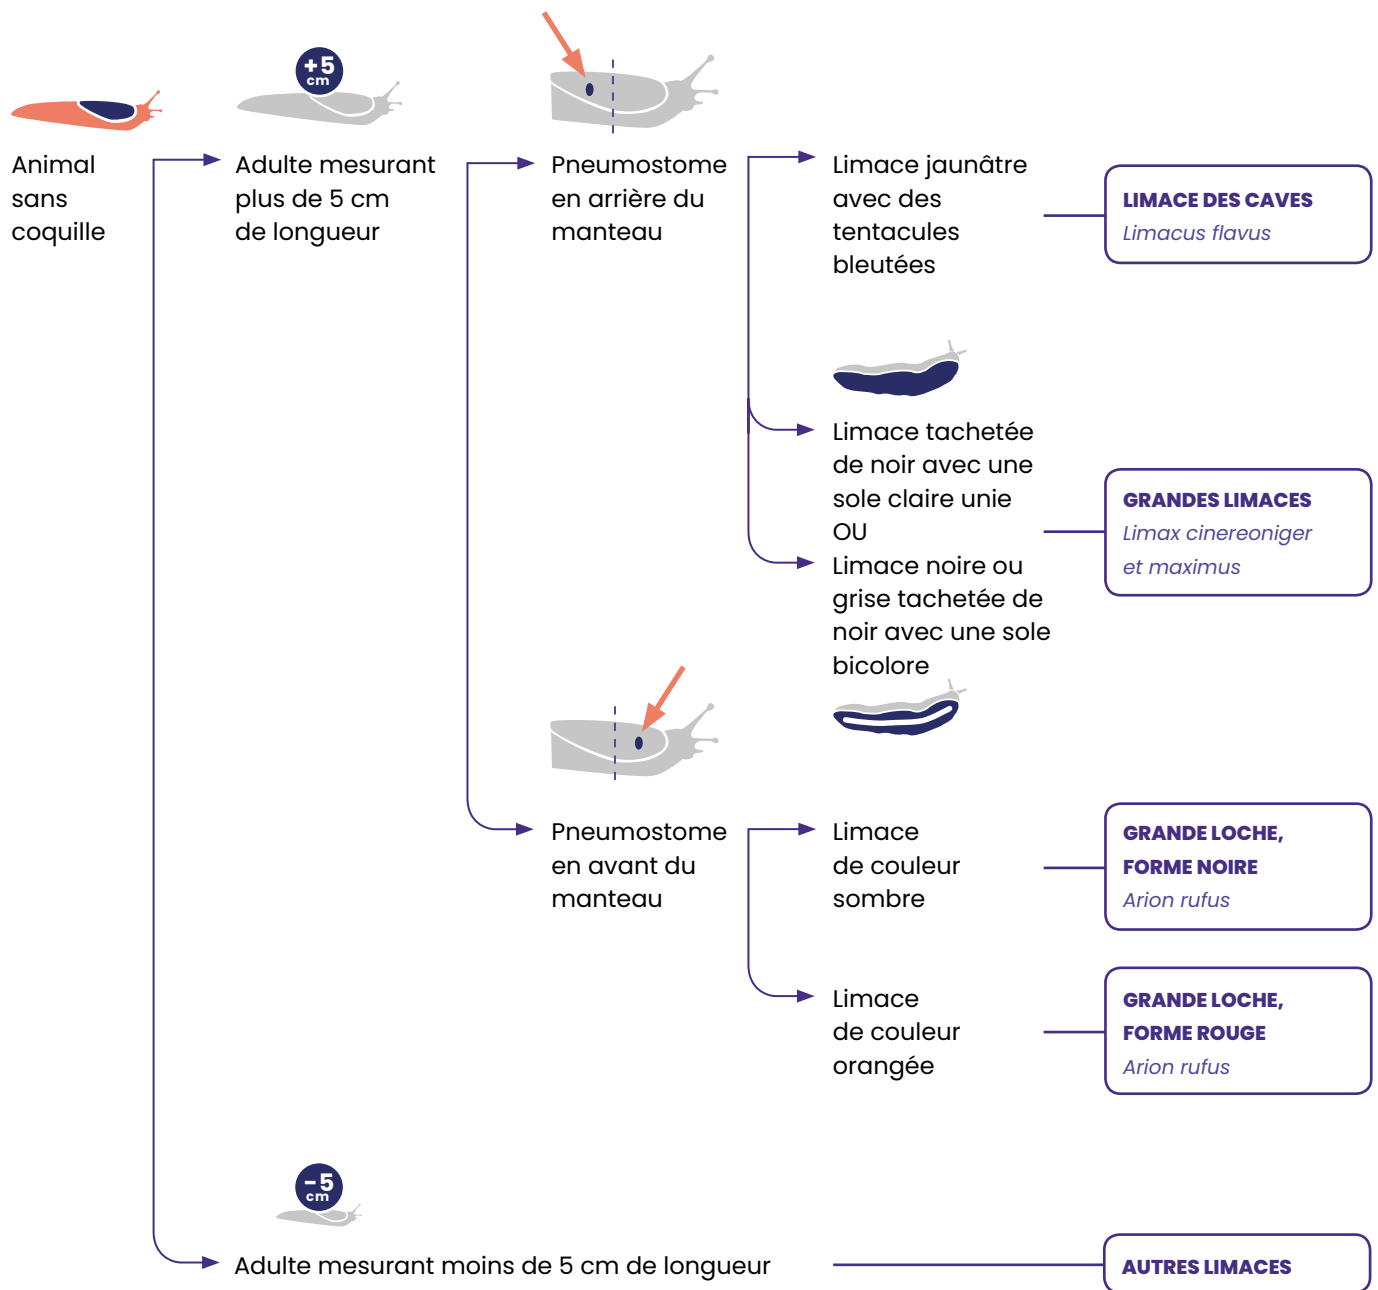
+5
cm

Animal sans coquille

Adulte mesurant plus de 5 cm de longueur

Pneumostome en arrière du manteau

Limace jaunâtre avec des tentacules bleutées

LIMACE DES CAVES
*Limacus flavus*

Limace tachetée de noir avec une sole claire unie
OU
Limace noire ou grise tachetée de noir avec une sole bicolore

GRANDES LIMACES
*Limax cinereoniger et maximus*

Pneumostome en avant du manteau

Limace de couleur sombre

GRANDE LOCHE, FORME NOIRE
*Arion rufus*

Limace de couleur orangée

GRANDE LOCHE, FORME ROUGE
*Arion rufus*

-5
cm

Adulte mesurant moins de 5 cm de longueur

AUTRES LIMACES